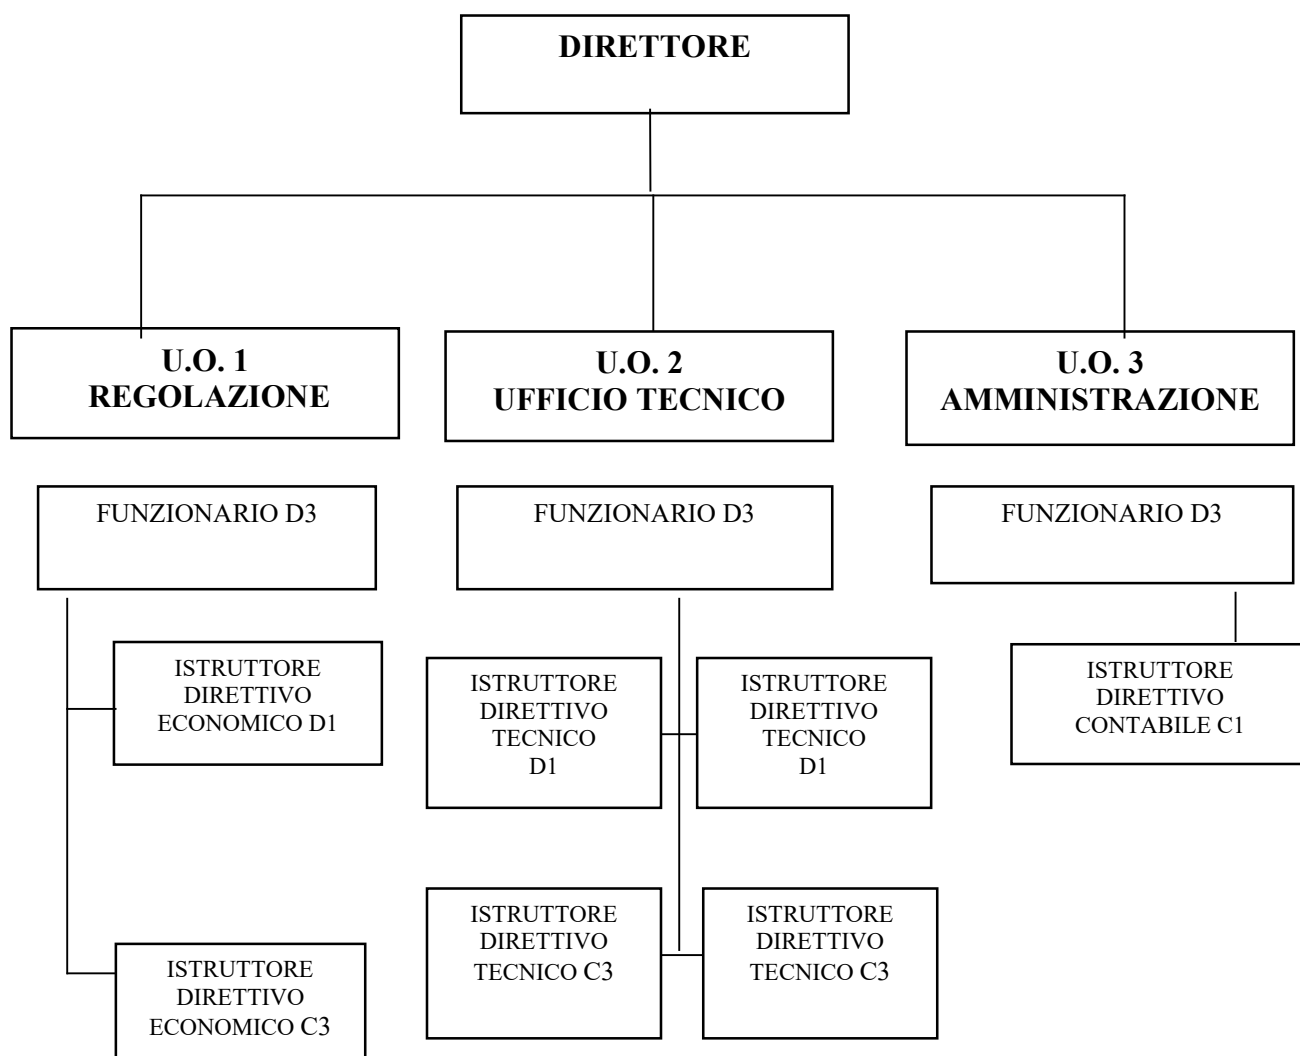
DIRETTORE

U.O. 1
REGOLAZIONE

FUNZIONARIO D3

ISTRUTTORE DIRETTIVO ECONOMICO D1

ISTRUTTORE DIRETTIVO ECONOMICO C3

U.O. 2
UFFICIO TECNICO

FUNZIONARIO D3

ISTRUTTORE DIRETTIVO TECNICO D1

ISTRUTTORE DIRETTIVO TECNICO D1

ISTRUTTORE DIRETTIVO TECNICO C3

ISTRUTTORE DIRETTIVO TECNICO C3

U.O. 3
AMMINISTRAZIONE

FUNZIONARIO D3

ISTRUTTORE DIRETTIVO CONTABILE C1